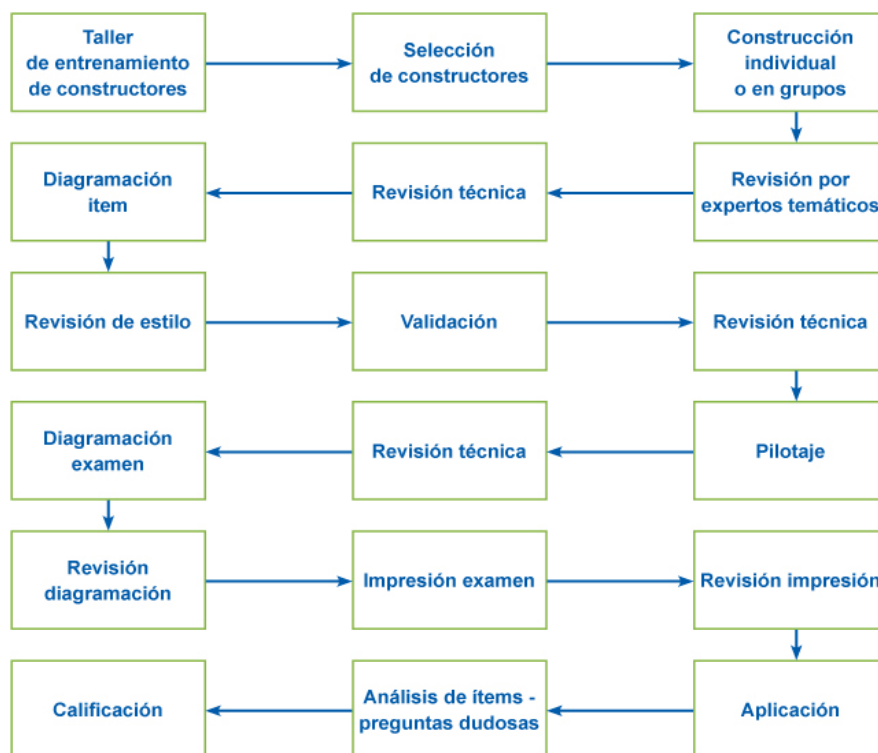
Taller de entrenamiento de constructores

Selección de constructores

Construcción individual o en grupos

Revisión por expertos temáticos

Revisión técnica

Diagramación ítem

Revisión de estilo

Validación

Revisión técnica

Pilotaje

Revisión técnica

Diagramación examen

Revisión diagramación

Impresión examen

Revisión impresión

Aplicación

Análisis de ítems - preguntas dudosas

Calificación